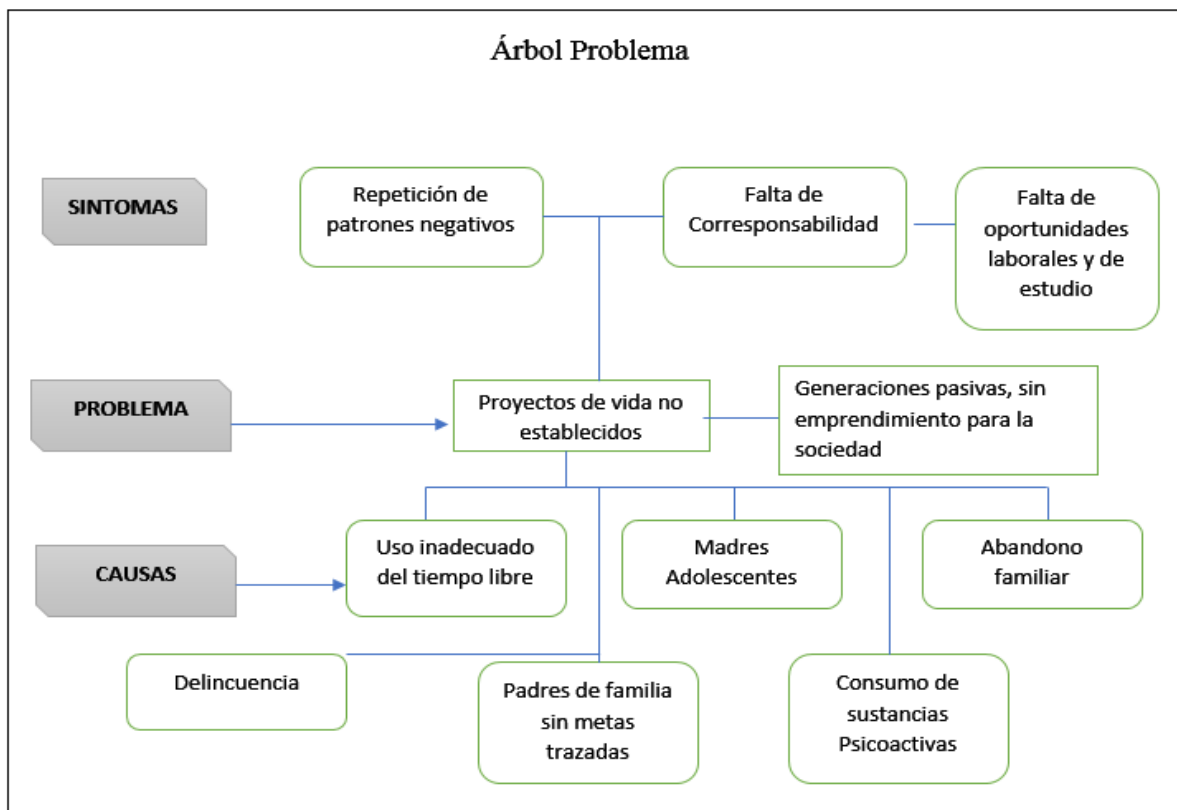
Árbol Problema

SINTOMAS

Repetición de patrones negativos

Falta de Corresponsabilidad

Falta de oportunidades laborales y de estudio

PROBLEMA

Proyectos de vida no establecidos

Generaciones pasivas, sin emprendimiento para la sociedad

CAUSAS

Uso inadecuado del tiempo libre

Madres Adolescentes

Abandono familiar

Delincuencia

Padres de familia sin metas trazadas

Consumo de sustancias Psicoactivas